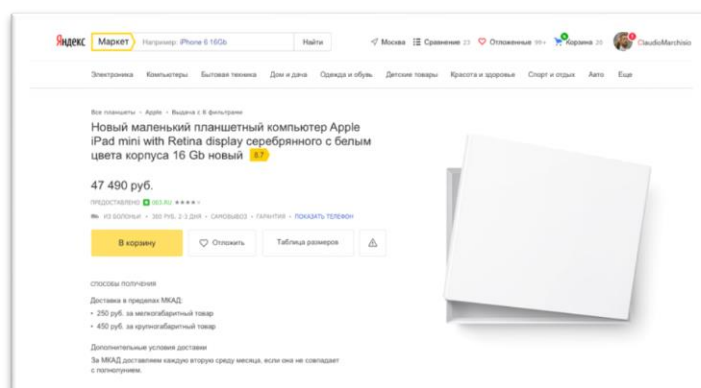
Яндекс Маркет Например: iPhone 6 16Gb Найти

Москва Сравнение 23 Отложенные 99+ Корзина 20 ClaudioMarchisio

Электроника Компьютеры Бытовая техника Дом и дача Одежда и обувь Детские товары Красота и здоровье Спорт и отдых Авто Еще

Все планшеты › Apple › Выдача с 6 фильтрами

Новый маленький планшетный компьютер Apple iPad mini with Retina display серебрянного с белым цвета корпуса 16 Gb новый 8.7

47 490 руб.

ПРЕДОСТАВЛЕНО 363.RU ★★★★

ИЗ ВОЛОНЬИ · 350 РУБ. 2-3 ДНЯ · САМОВЫВОЗ · ГАРАНТИЯ · ПОКАЗАТЬ ТЕЛЕФОН

В корзину Отложить Таблица размеров

СПОСОБЫ ПОЛУЧЕНИЯ

Доставка в пределах МКАД:

• 250 руб. за мелкогабаритный товар

• 450 руб. за крупногабаритный товар

Дополнительные условия доставки

За МКАД доставляем каждую вторую среду месяца, если она не совпадает с полнолунием.